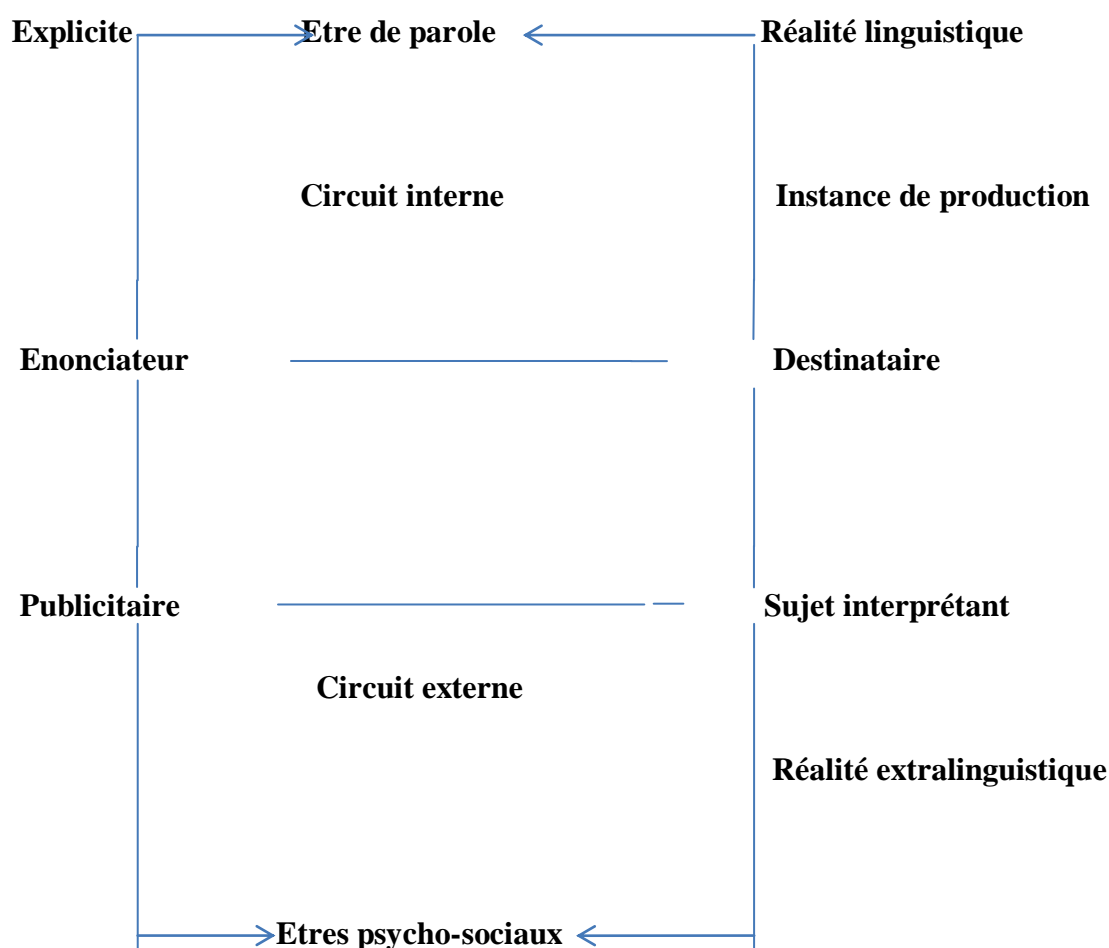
Explicite Etre de parole Réalité linguistique

Circuit interne

Instance de production

Enonciateur

Destinataire

Publicitaire

Sujet interprétant

Circuit externe

Réalité extralinguistique

Etres psycho-sociaux